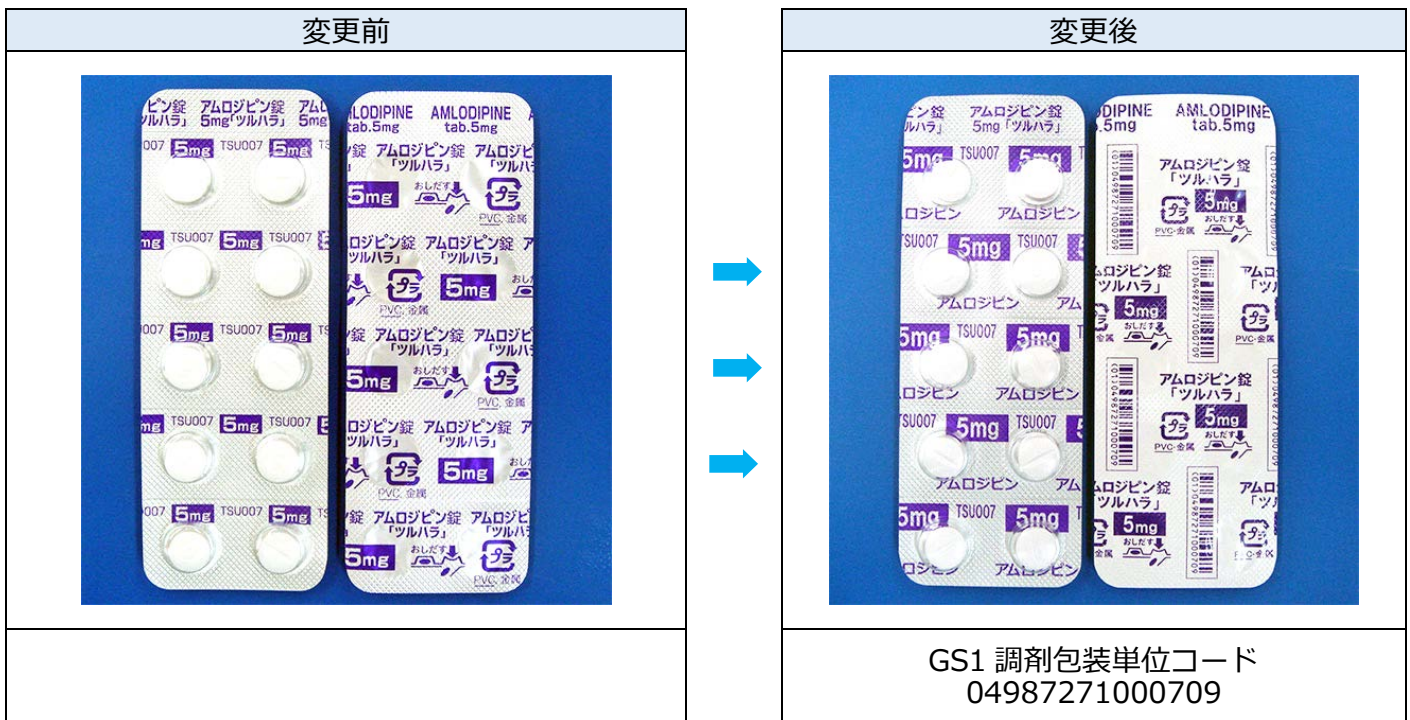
| 変更前 | 変更後 |
|---|---|
| ピン錠 アムロジピン錠 アム ツルハラ」 5mg「ツルハラ」 5mg AMLODIPINE AMLODIPINE tab.5mg tab.5mg 007 5mg TSU007 5mg ジピン錠 アムロジピン錠 アムロジピ 「ツルハラ」 「ツルハラ」 5mg おしだす PVC 金属 mg TSU007 5mg TSU007 ロジピン錠 アムロジピン錠 ツルハラ」 「ツルハラ」 5mg PVC 金属 007 5mg TSU007 5mg 5mg PVC 金属 mg TSU007 5mg TSU007 ロジピン錠 アムロジピン錠 ツルハラ」 「ツルハラ」 5mg PVC 金属 007 5mg TSU007 5mg ジピン錠 アムロジピン錠 アムロジピ 「ツルハラ」 「ツルハラ」 5mg おしだす PVC 金属 | ピン錠 アムロジピン錠 ツルハラ」 5mg「ツルハラ」 DIPINE AMLODIPINE tab.5mg tab.5mg 5mg TSU007 5mg アムロジピン錠 「ツルハラ」 5mg おしだす PVC・金属 ロジピン アムロジピン TSU007 5mg TSU007 ロジピン錠 ツルハラ」 5mg おしだす PVC・金属 アムロジピン アム 5mg TSU007 5mg ロジピン アムロジピン アムロジピン錠 「ツルハラ」 5mg おしだす PVC・金属 TSU007 5mg TSU007 アムロジピン アム ロジピン錠 ツルハラ」 5mg 5mg TSU007 5mg アムロ ツルハラ」 (01)04987271000709 |
|  | GS1 調剤包装単位コード 04987271000709 |